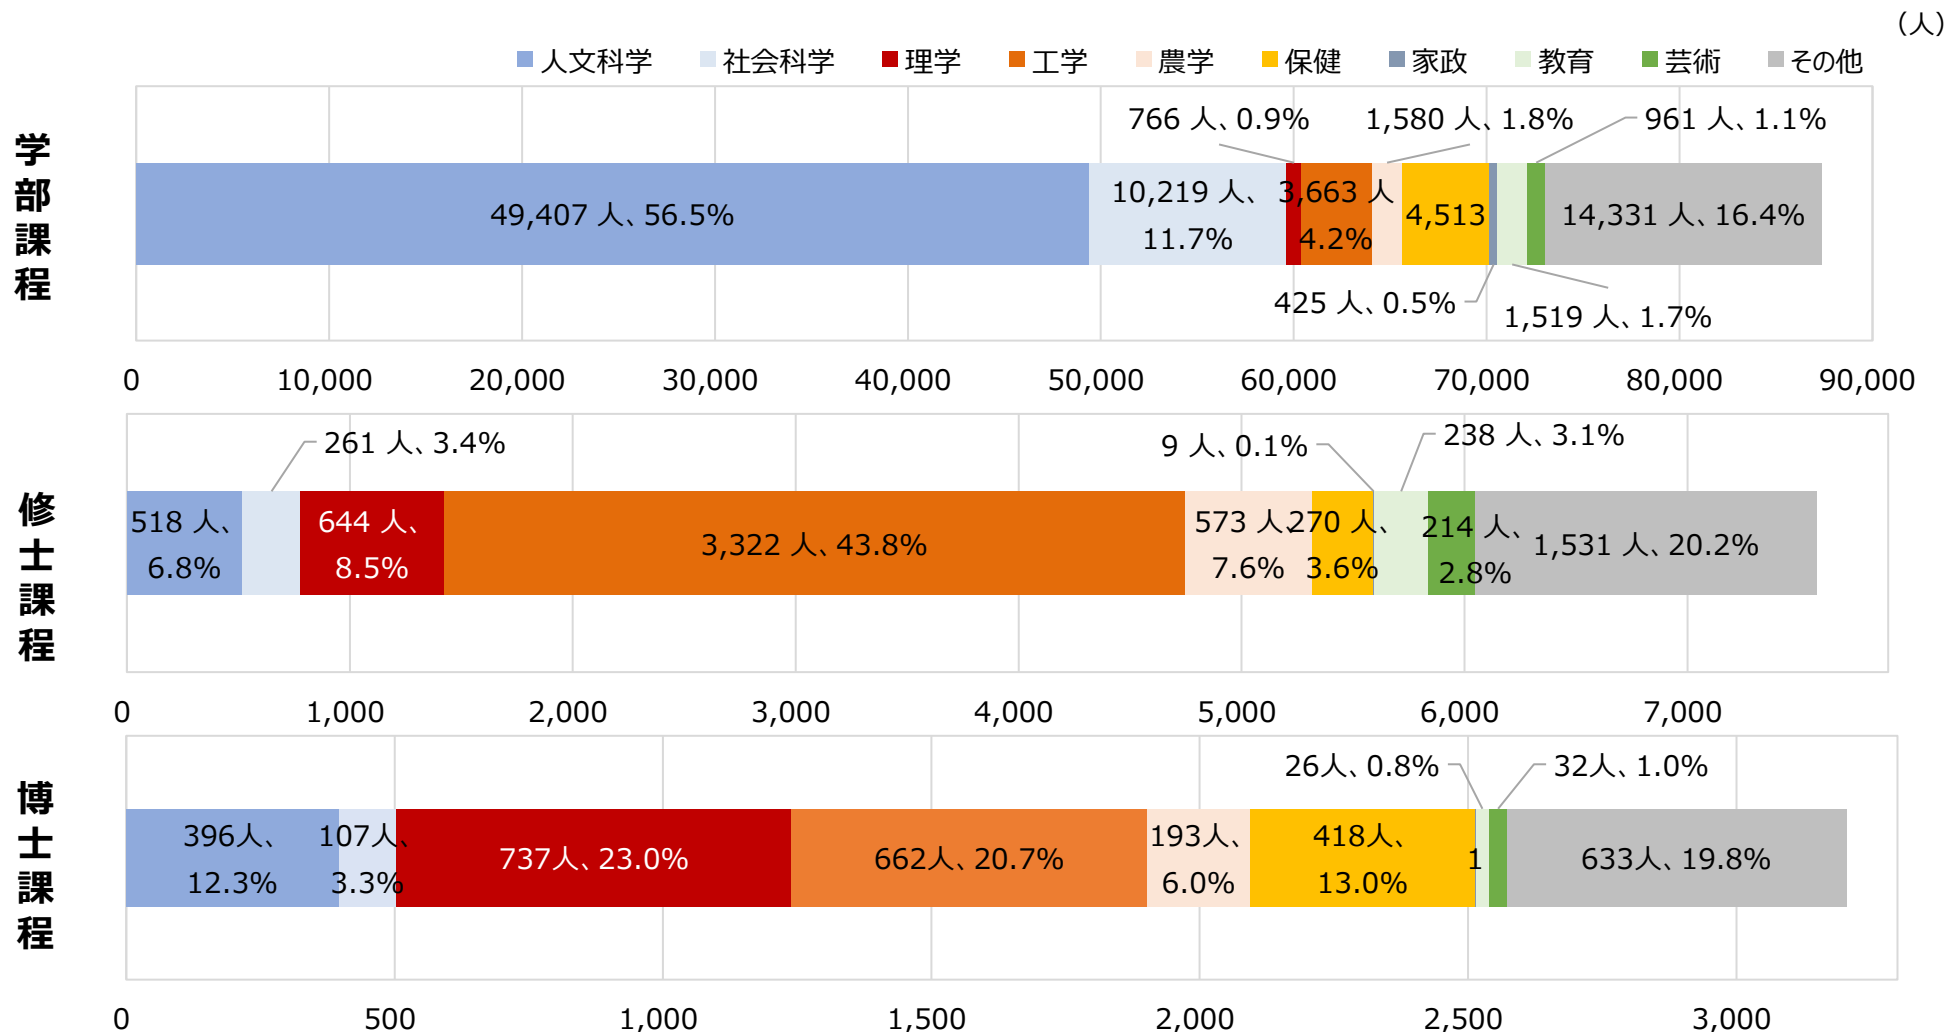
（人）

人文科学　社会科学　理学　工学　農学　保健　家政　教育　芸術　その他

学部課程

766 人、0.9%　1,580 人、1.8%　961 人、1.1%

49,407 人、56.5%　10,219 人、11.7%　3,663 人 4.2%　4,513　14,331 人、16.4%

425 人、0.5%　1,519 人、1.7%

0　10,000　20,000　30,000　40,000　50,000　60,000　70,000　80,000　90,000

修士課程

261 人、3.4%　9 人、0.1%　238 人、3.1%

518 人、6.8%　644 人、8.5%　3,322 人、43.8%　573 人 7.6%　270 人、3.6%　214 人、2.8%　1,531 人、20.2%

0　1,000　2,000　3,000　4,000　5,000　6,000　7,000

博士課程

26人、0.8%　32人、1.0%

396人、12.3%　107人、3.3%　737人、23.0%　662人、20.7%　193人、6.0%　418人、13.0%　1　633人、19.8%

0　500　1,000　1,500　2,000　2,500　3,000